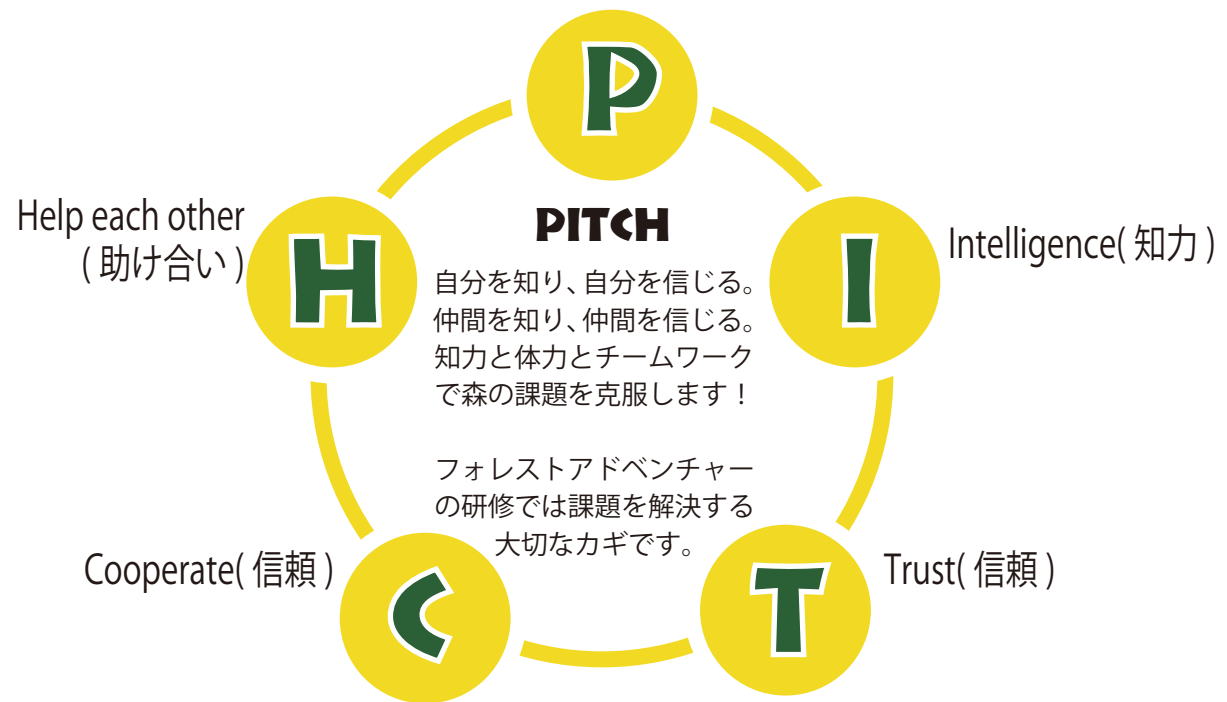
P

Help each other
( 助け合い )

H

PITCH

自分を知り、自分を信じる。
仲間を知り、仲間を信じる。
知力と体力とチームワークで森の課題を克服します！

フォレストアドベンチャーの研修では課題を解決する大切なカギです。

I

Intelligence( 知力 )

Cooperate( 信頼 )

C

T

Trust( 信頼 )